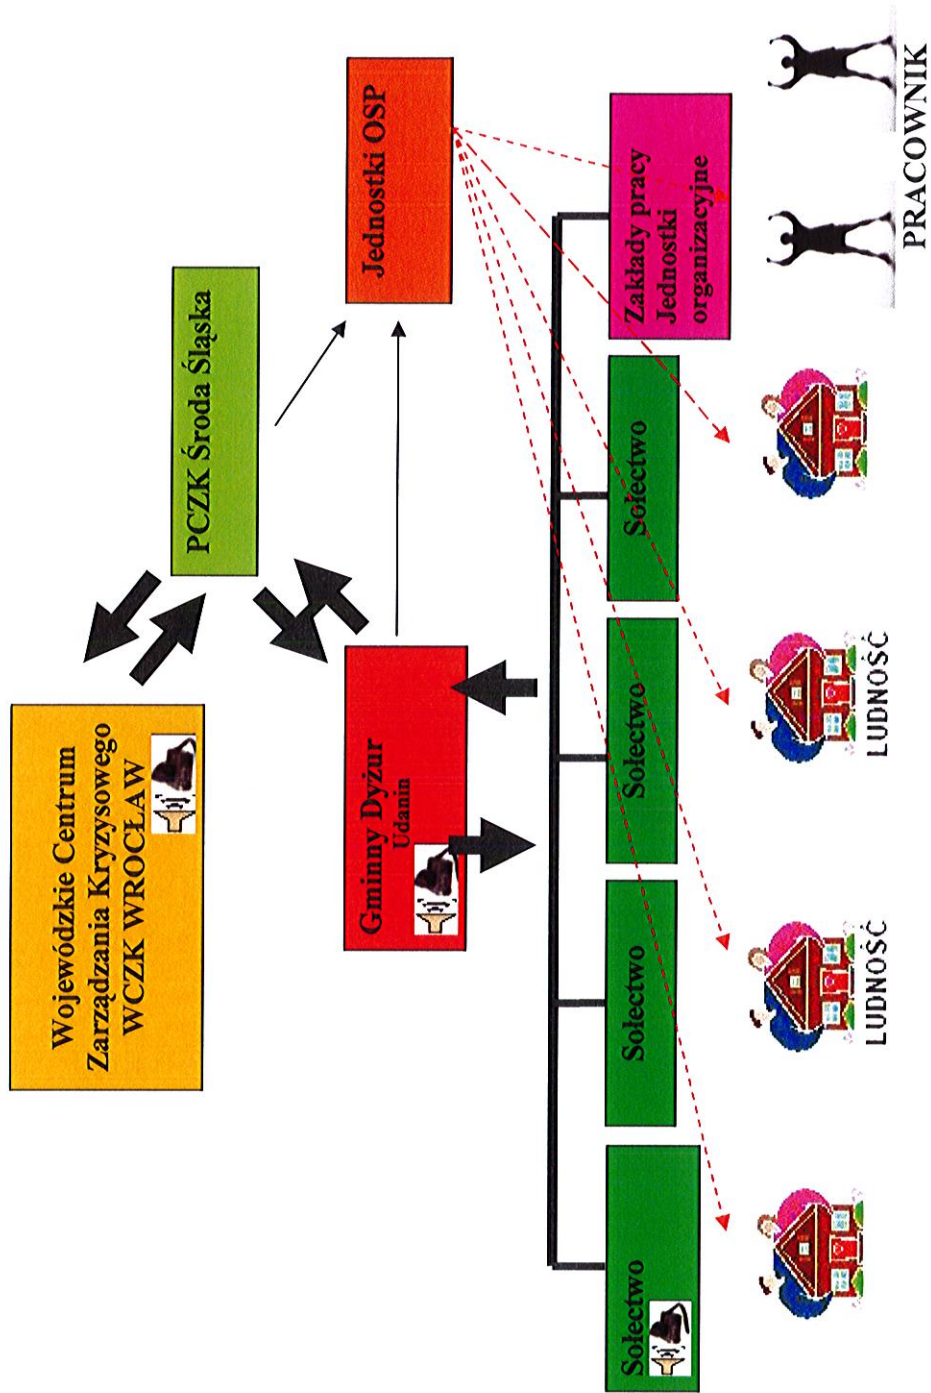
Wojewódzkie Centrum Zarządzania Kryzysowego WCZK WROCŁAW

PCZK Środa Śląska

Jednostki OSP

Gminny Dyżur
Udanin

Zakłady pracy
Jednostki organizacyjne

Sołectwo

Sołectwo

Sołectwo

Sołectwo

LUDNOŚĆ

LUDNOŚĆ

PRACOWNIK